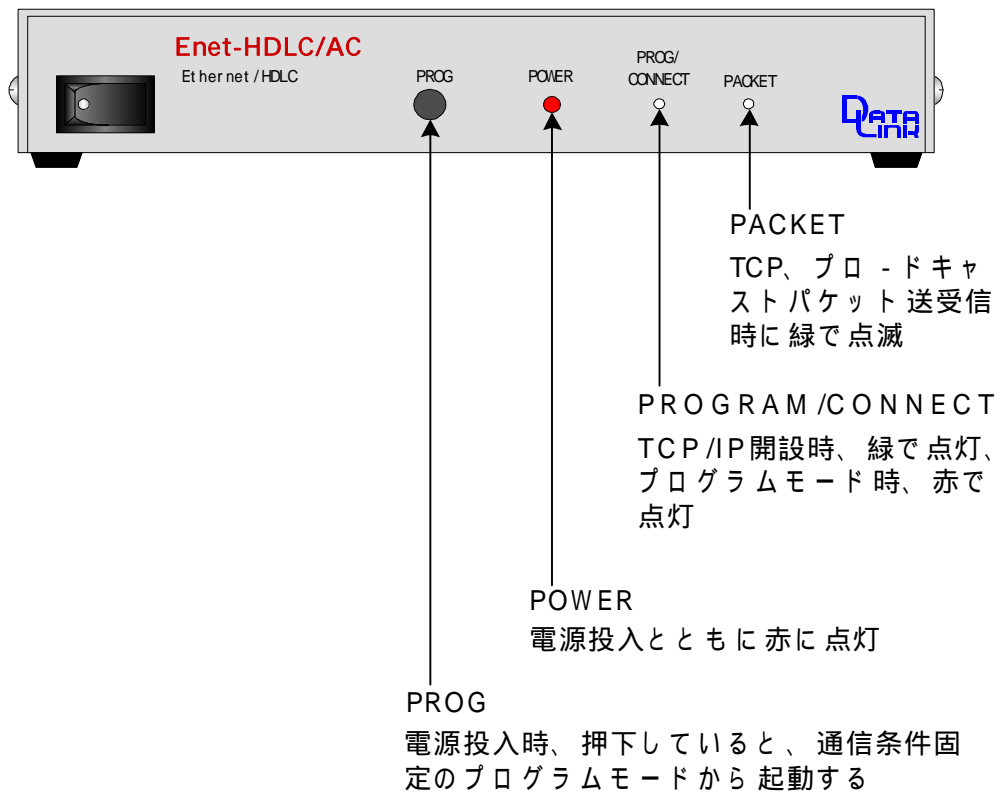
Enet-HDLC/AC
Ethernet /HDLC

PROG

POWER

PROG/
CONNECT

PACKET

DATA LINK

PACKET
TCP、プロ -ドキャストパケット送受信時に緑で点滅

PROGRAM /CONNECT
TCP/IP開設時、緑で点灯、プログラムモード時、赤で点灯

POWER
電源投入とともに赤に点灯

PROG
電源投入時、押下していると、通信条件固定のプログラムモードから起動する